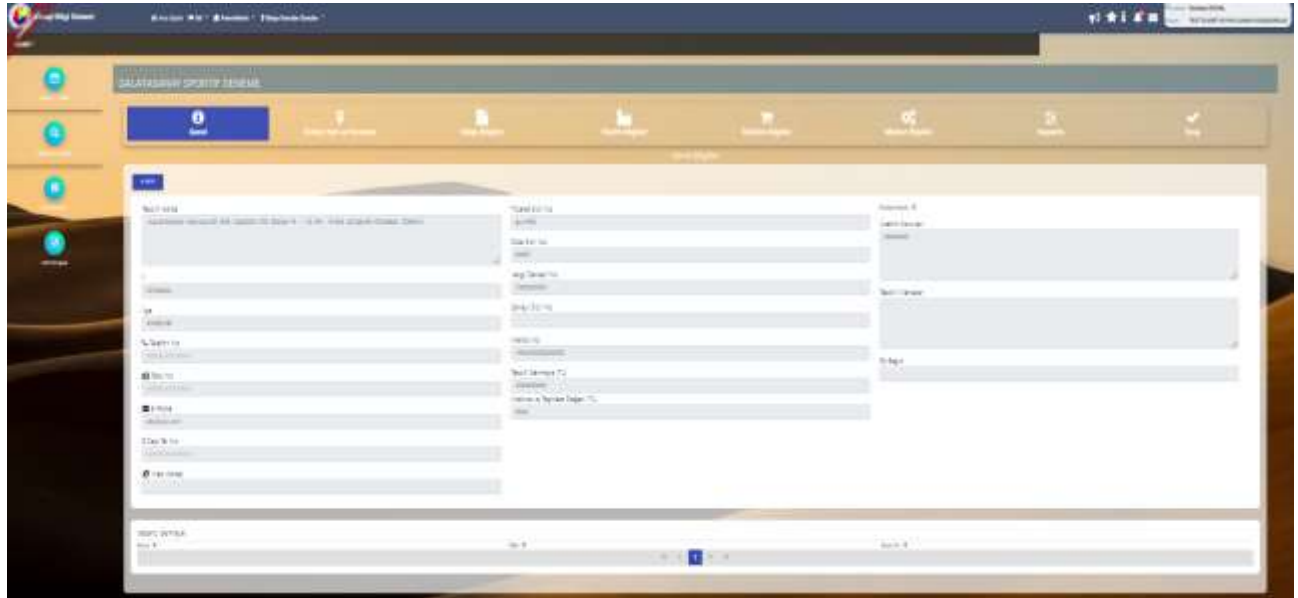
GALATASARAY SPORTİF DENEME

Genel

Kaydet

Tesis Adresi

Tel

Faks No

E-Posta

Web Adresi

Ticaret Sicil No

Oda Sicil No

Vergi Dairesi No

Kanun No

Tesis Sermaye TL

Yetkisi

Tesis Kapasite

Açıklama

SEÇİLİ ŞUBELER

1